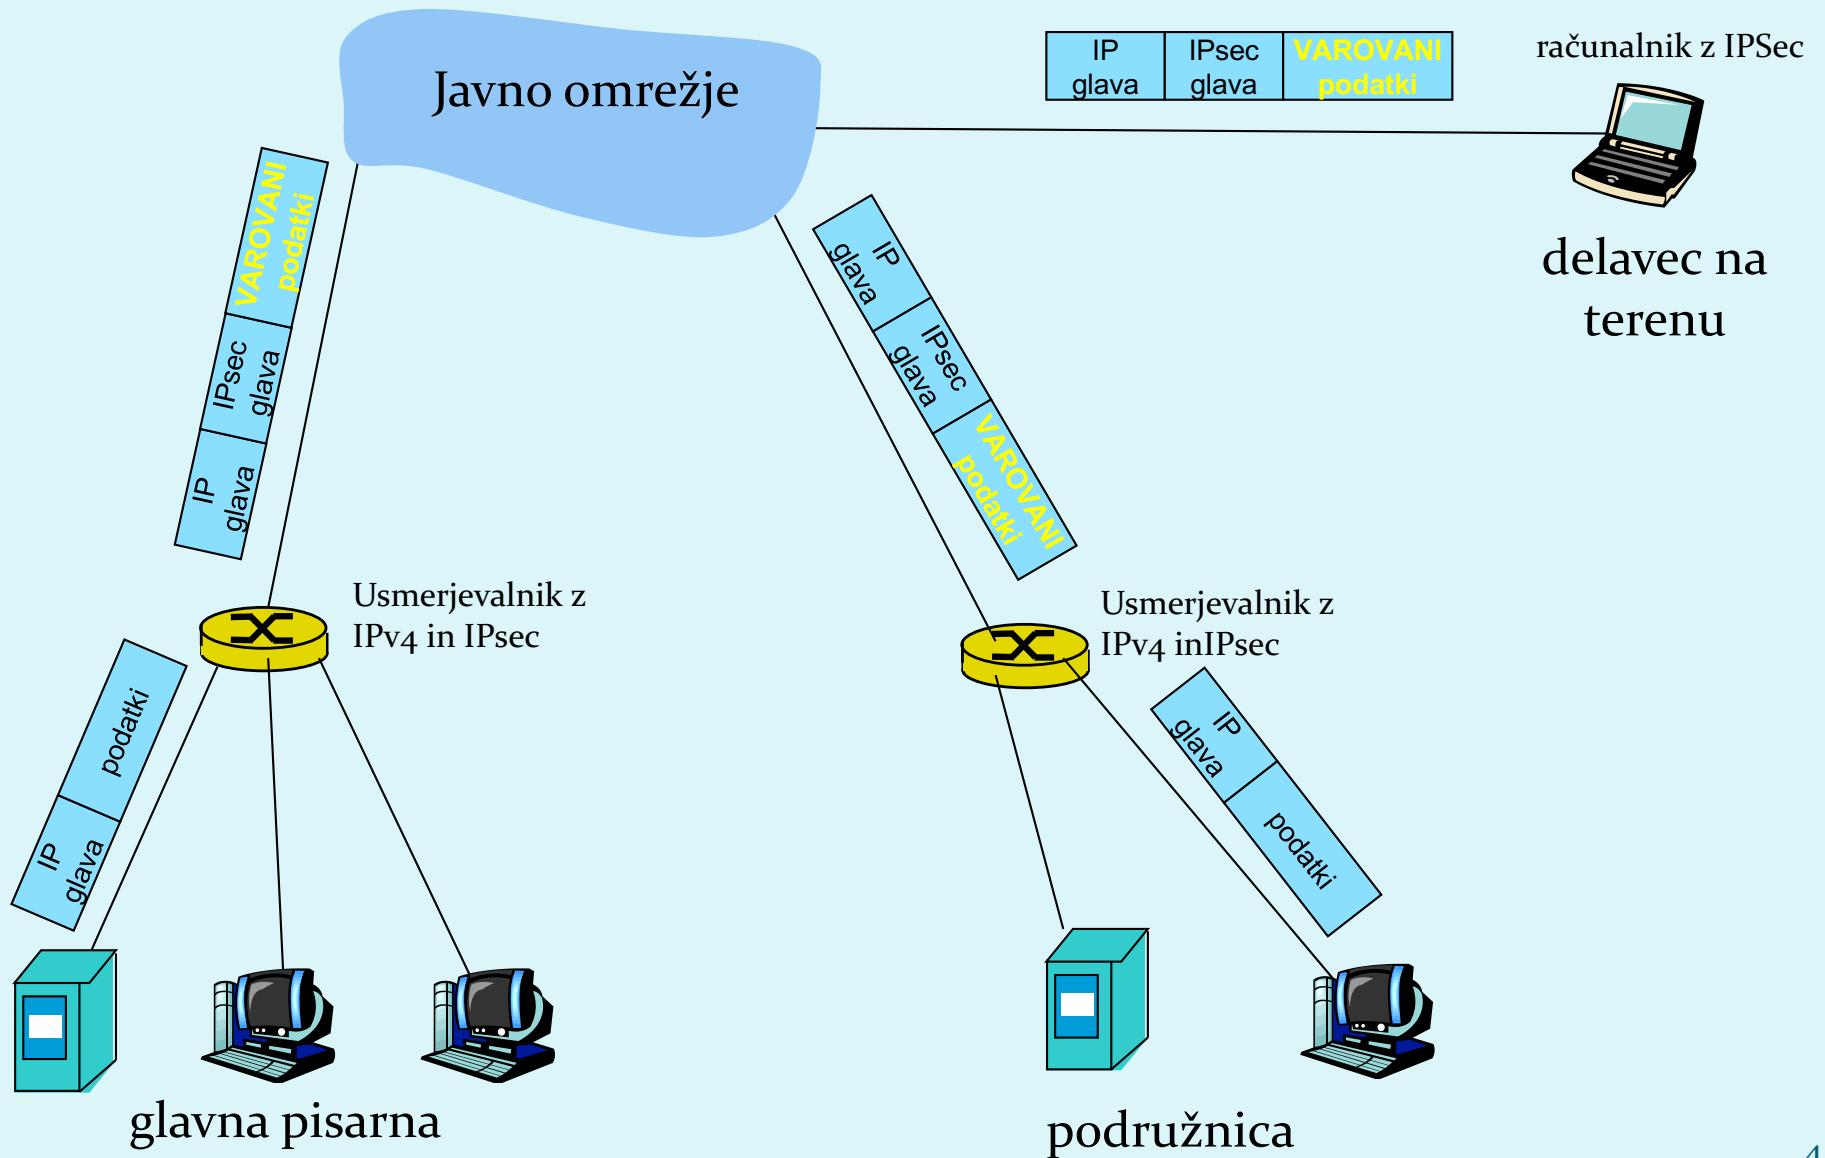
Javno omrežje

| IP glava | IPsec glava | VAROVANI podatki |
|---|---|---|

računalnik z IPSec

delavec na terenu

VAROVANI podatki
IPsec glava
IP glava

IP glava
IPsec glava
VAROVANI podatki

Usmerjevalnik z IPv4 in IPsec

Usmerjevalnik z IPv4 inIPsec

podatki
IP glava

IP glava
podatki

glavna pisarna

podružnica